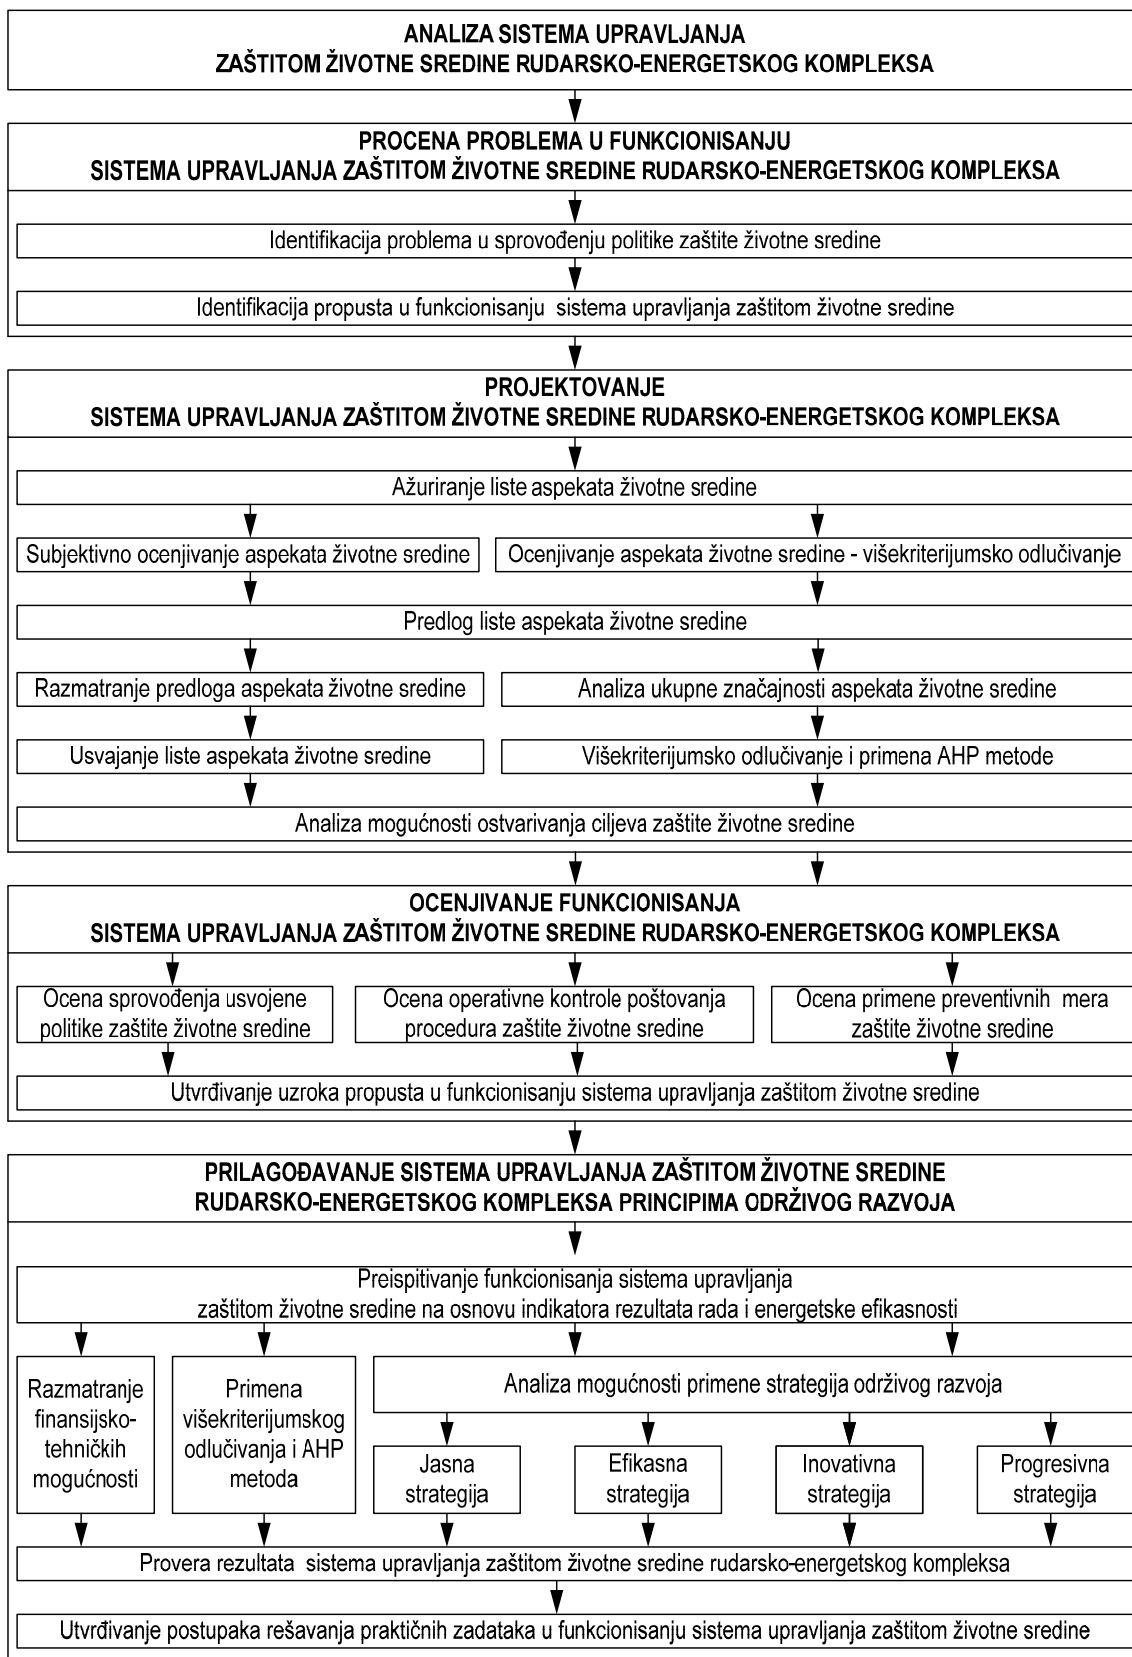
ANALIZA SISTEMA UPRAVLJANJA
ZAŠTITOM ŽIVOTNE SREDINE RUDARSKO-ENERGETSKOG KOMPLEKSA

PROCENA PROBLEMA U FUNKCIONISANJU
SISTEMA UPRAVLJANJA ZAŠTITOM ŽIVOTNE SREDINE RUDARSKO-ENERGETSKOG KOMPLEKSA

Identifikacija problema u sprovođenju politike zaštite životne sredine

Identifikacija propusta u funkcionisanju sistema upravljanja zaštitom životne sredine

PROJEKTOVANJE
SISTEMA UPRAVLJANJA ZAŠTITOM ŽIVOTNE SREDINE RUDARSKO-ENERGETSKOG KOMPLEKSA

Ažuriranje liste aspekata životne sredine

Subjektivno ocenjivanje aspekata životne sredine

Ocenjivanje aspekata životne sredine - višekriterijumsko odlučivanje

Predlog liste aspekata životne sredine

Razmatranje predloga aspekata životne sredine

Analiza ukupne značajnosti aspekata životne sredine

Usvajanje liste aspekata životne sredine

Višekriterijumsko odlučivanje i primena AHP metode

Analiza mogućnosti ostvarivanja ciljeva zaštite životne sredine

OCENJIVANJE FUNKCIONISANJA
SISTEMA UPRAVLJANJA ZAŠTITOM ŽIVOTNE SREDINE RUDARSKO-ENERGETSKOG KOMPLEKSA

Ocena sprovođenja usvojene politike zaštite životne sredine

Ocena operativne kontrole poštovanja procedura zaštite životne sredine

Ocena primene preventivnih mera zaštite životne sredine

Utvrđivanje uzroka propusta u funkcionisanju sistema upravljanja zaštitom životne sredine

PRILAGOĐAVANJE SISTEMA UPRAVLJANJA ZAŠTITOM ŽIVOTNE SREDINE
RUDARSKO-ENERGETSKOG KOMPLEKSA PRINCIPIMA ODRŽIVOG RAZVOJA

Preispitivanje funkcionisanja sistema upravljanja zaštitom životne sredine na osnovu indikatora rezultata rada i energetske efikasnosti

Razmatranje finansijsko-tehničkih mogućnosti

Primena višekriterijumskog odlučivanja i AHP metoda

Analiza mogućnosti primene strategija održivog razvoja

Jasna strategija

Efikasna strategija

Inovativna strategija

Progresivna strategija

Provera rezultata sistema upravljanja zaštitom životne sredine rudarsko-energetskog kompleksa

Utvrđivanje postupaka rešavanja praktičnih zadataka u funkcionisanju sistema upravljanja zaštitom životne sredine